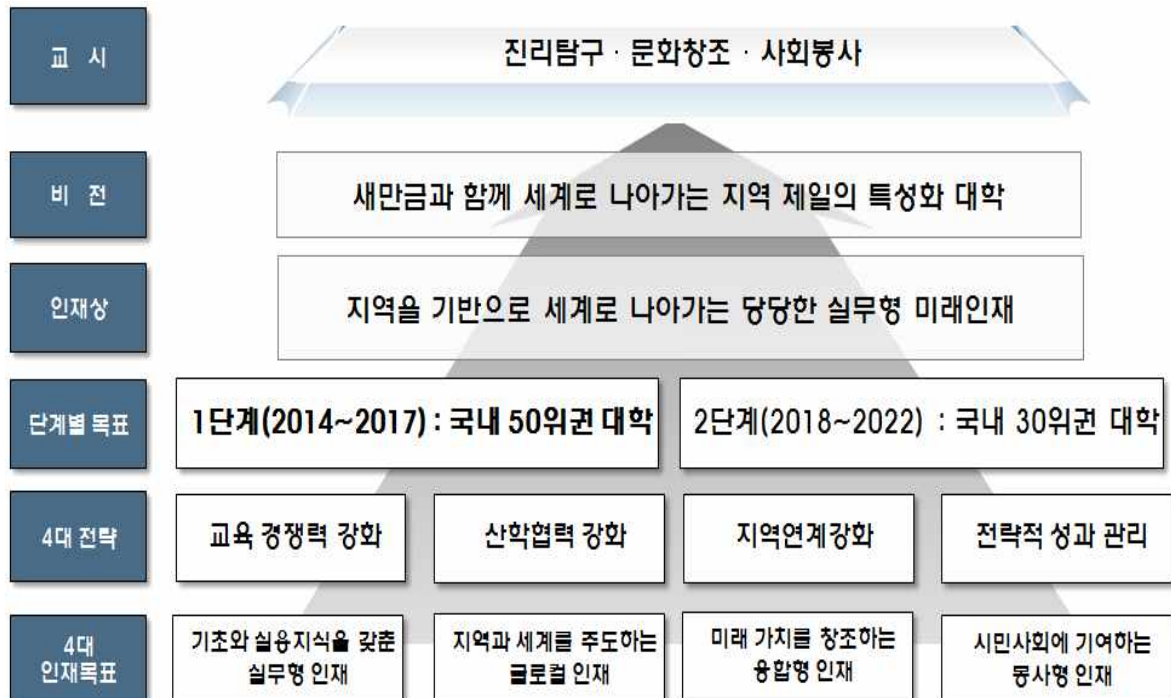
교 시

진리탐구 · 문화창조 · 사회봉사

비 전

새만금과 함께 세계로 나아가는 지역 제일의 특성화 대학

인재상

지역을 기반으로 세계로 나아가는 당당한 실무형 미래인재

단계별 목표

1단계(2014~2017) : 국내 50위권 대학

2단계(2018~2022) : 국내 30위권 대학

4대 전략

교육 경쟁력 강화

산학협력 강화

지역연계강화

전략적 성과 관리

4대 인재목표

기초와 실용지식을 갖춘 실무형 인재

지역과 세계를 주도하는 글로컬 인재

미래 가치를 창조하는 융합형 인재

시민사회에 기여하는 봉사형 인재